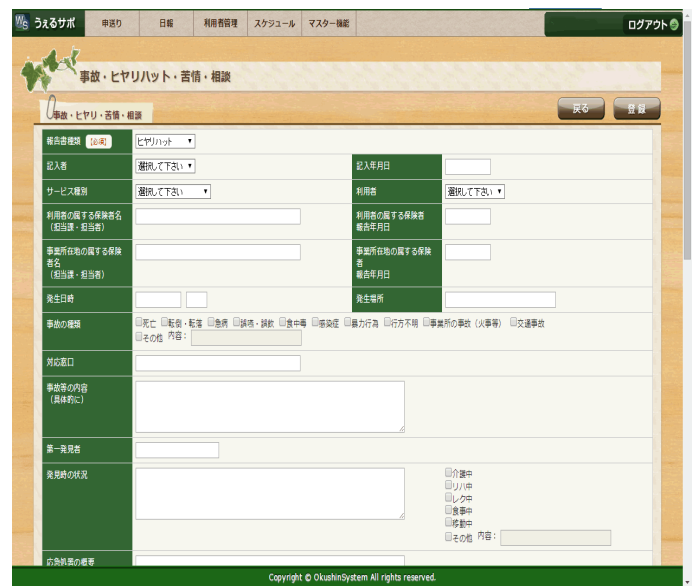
うぇるサポ 申送り 日報 利用者管理 スケジュール マスター機能 ログアウト

事故・ヒヤリハット・苦情・相談

事故・ヒヤリ・苦情・相談

戻る 登録

| | | | |
|---|---|---|---|
| 報告書種類 [必須] | ヒヤリハット | | |
| 記入者 | 選択して下さい | 記入年月日 | |
| サービス種別 | 選択して下さい | 利用者 | 選択して下さい |
| 利用者の属する保険者名（担当課・担当者） | | 利用者の属する保険者報告年月日 | |
| 事業所在地の属する保険者名（担当課・担当者） | | 事業所在地の属する保険者報告年月日 | |
| 発生日時 | | 発生場所 | |
| 事故の種類 | □死亡 □転倒・転落 □急病 □誤嚥・誤飲 □食中毒 □感染症 □暴力行為 □行方不明 □事業所の事故（火事等） □交通事故 □その他 内容： | | |
| 対応窓口 | | | |
| 事故等の内容（具体的に） | | | |
| 第一発見者 | | | |
| 発見時の状況 | □介護中 □リハ中 □レク中 □食事中 □移動中 □その他 内容： | | |
| 応急処置の概要 | | | |

Copyright © OkushinSystem All rights reserved.